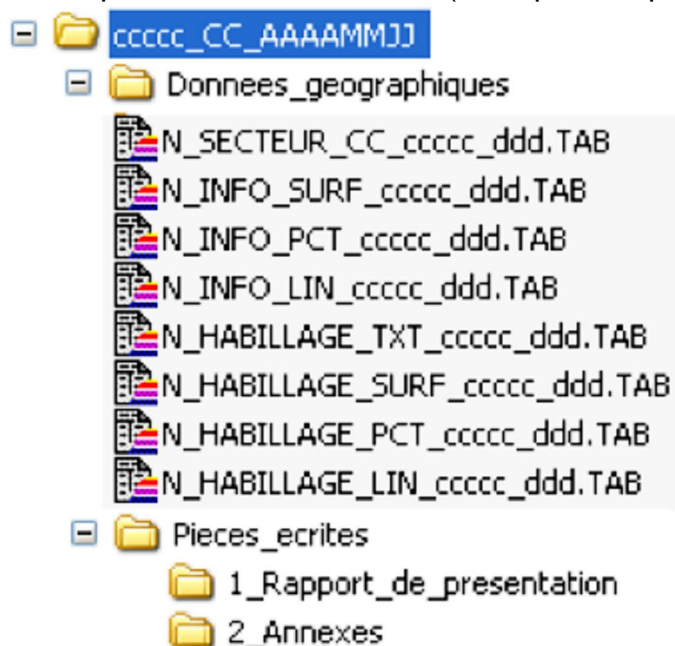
ccccc_CC_AAAAMMJJ
Donnees_geographiques
N_SECTEUR_CC_ccccc_ddd.TAB
N_INFO_SURF_ccccc_ddd.TAB
N_INFO_PCT_ccccc_ddd.TAB
N_INFO_LIN_ccccc_ddd.TAB
N_HABILLAGE_TXT_ccccc_ddd.TAB
N_HABILLAGE_SURF_ccccc_ddd.TAB
N_HABILLAGE_PCT_ccccc_ddd.TAB
N_HABILLAGE_LIN_ccccc_ddd.TAB
Pieces_ecrites
1_Rapport_de_presentation
2_Annexes